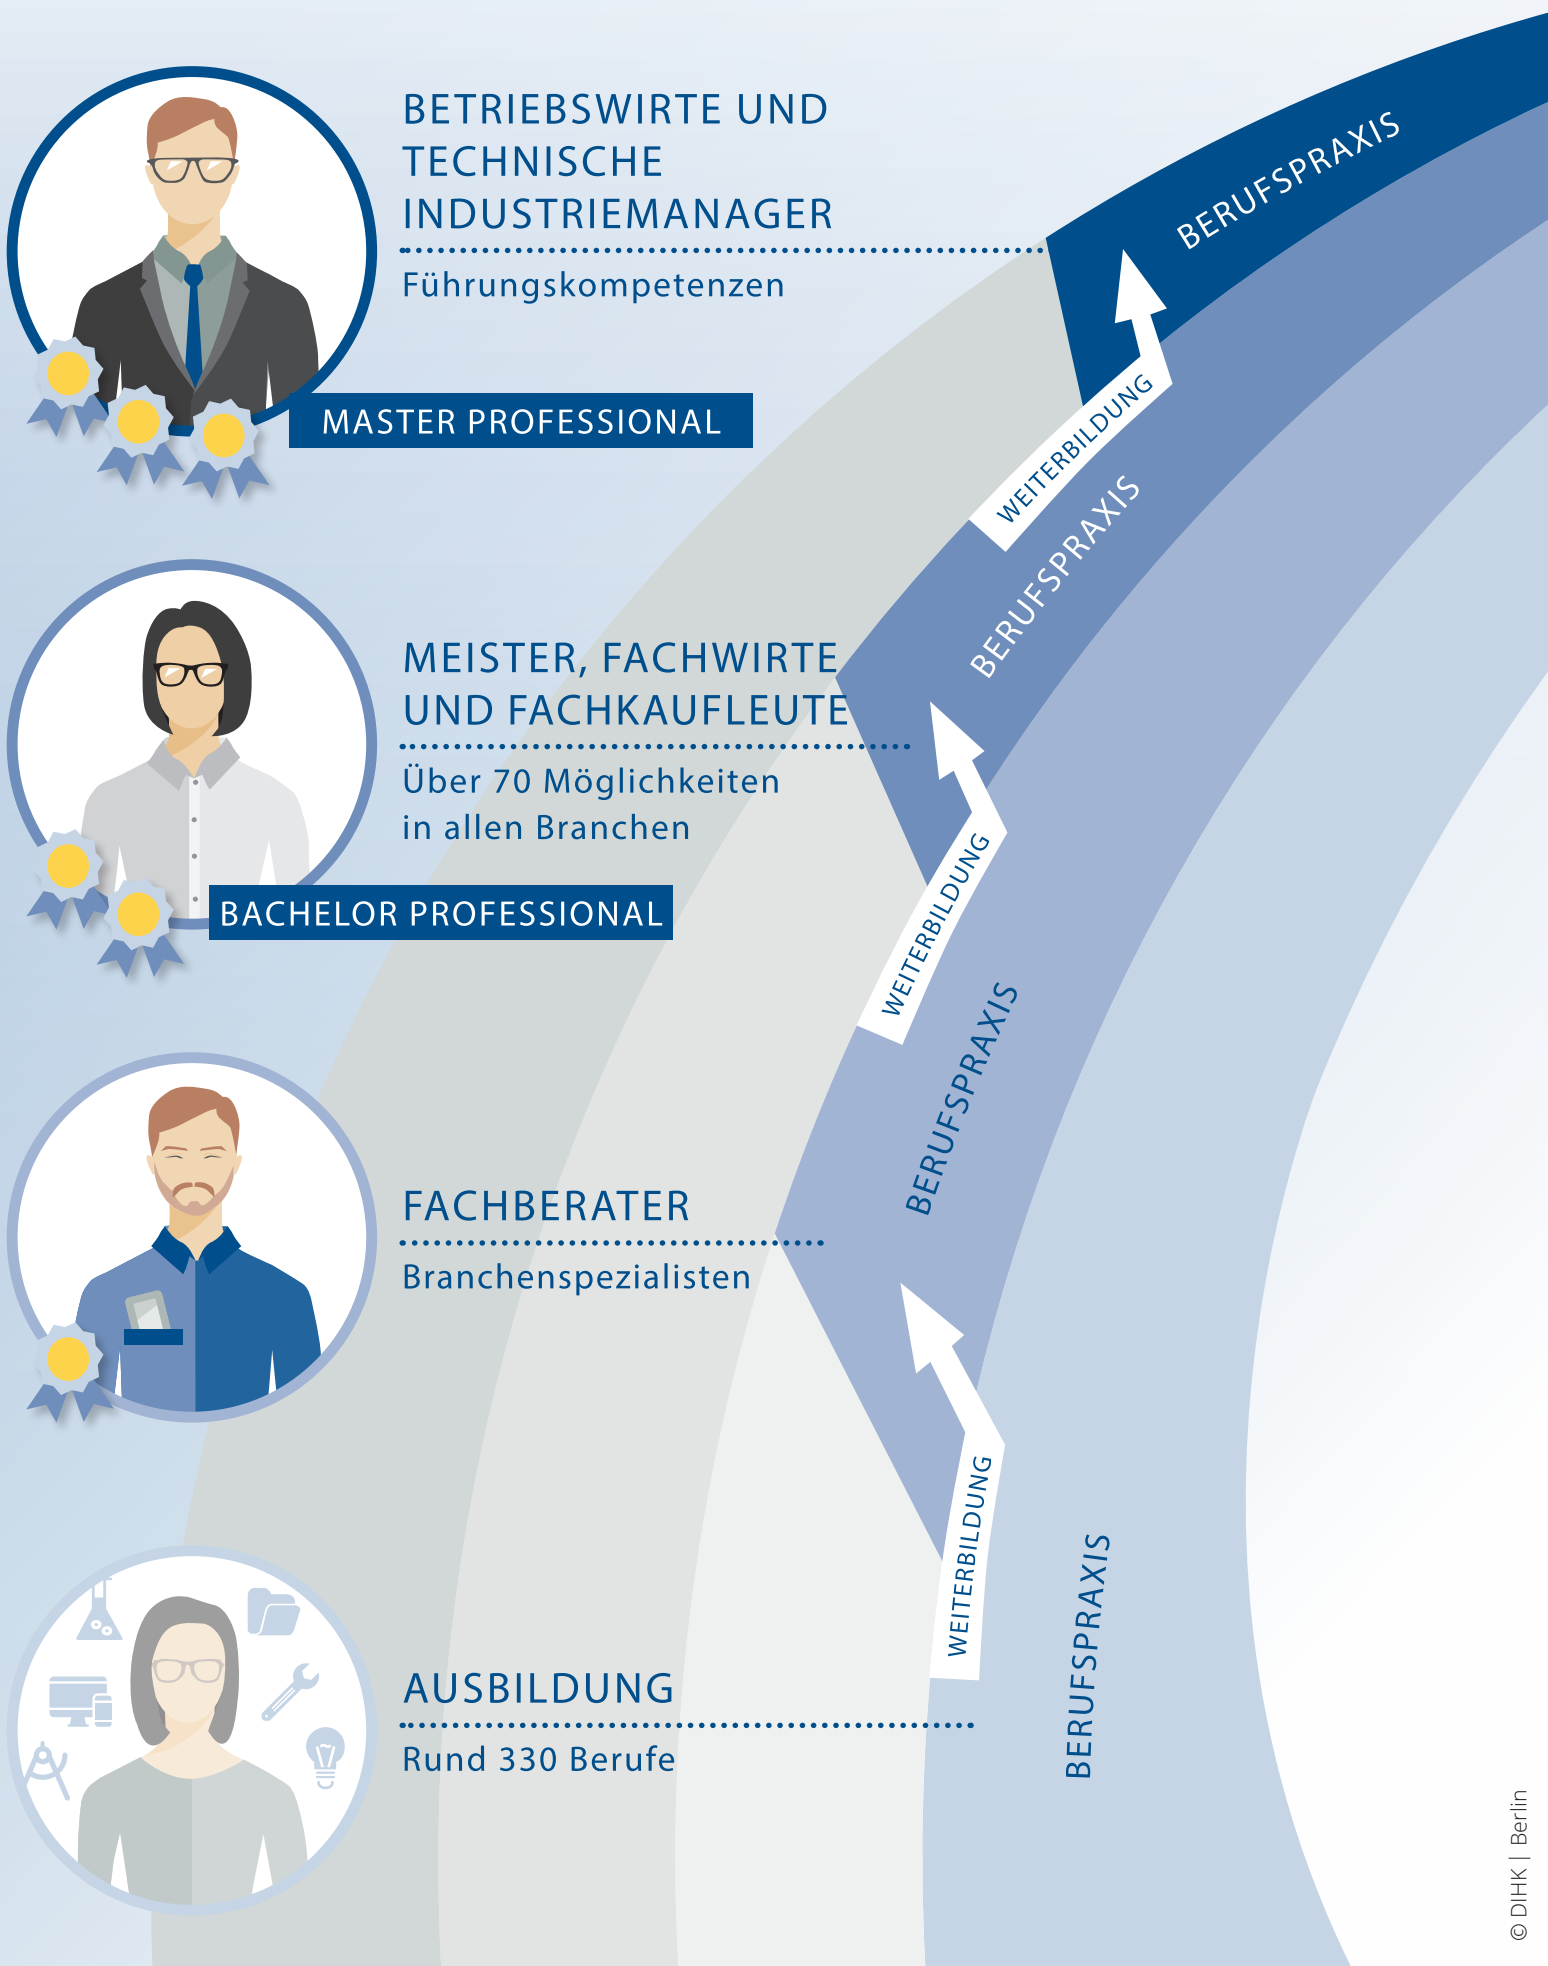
BETRIEBSWIRTE UND TECHNISCHE INDUSTRIEMANAGER

Führungskompetenzen

MASTER PROFESSIONAL

BERUFSPRAXIS

WEITERBILDUNG

BERUFSPRAXIS

MEISTER, FACHWIRTE UND FACHKAUFLEUTE

Über 70 Möglichkeiten in allen Branchen

BACHELOR PROFESSIONAL

WEITERBILDUNG

BERUFSPRAXIS

FACHBERATER

Branchenspezialisten

WEITERBILDUNG

BERUFSPRAXIS

AUSBILDUNG

Rund 330 Berufe

© DIHK | Berlin